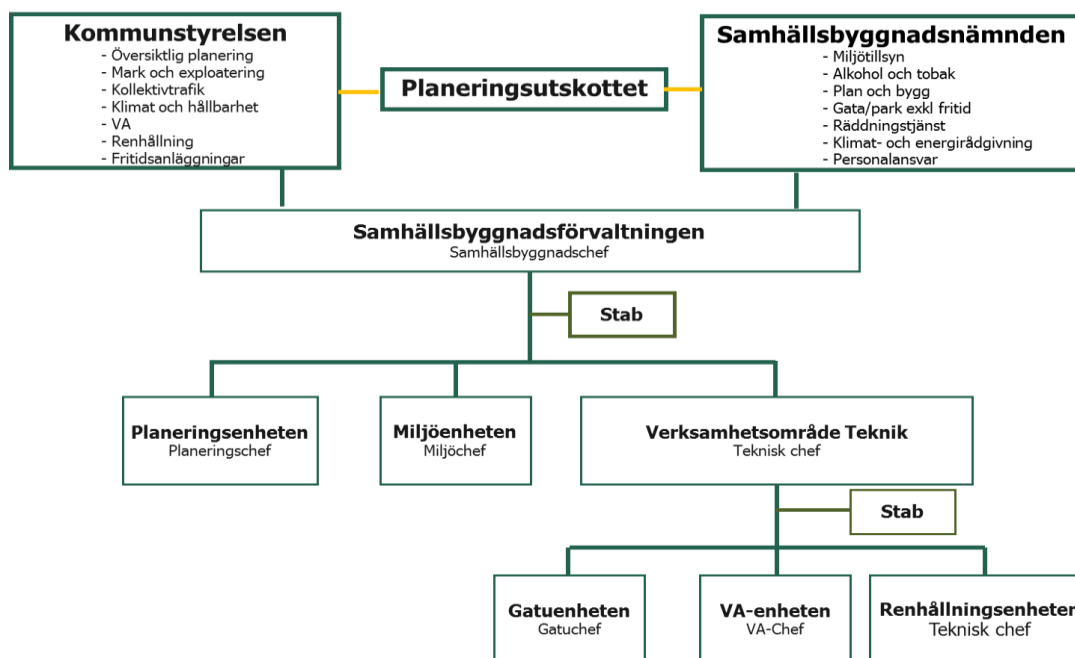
Kommunstyrelsen
- Översiktlig planering
- Mark och exploatering
- Kollektivtrafik
- Klimat och hållbarhet
- VA
- Renhållning
- Fritidsanläggningar

Planeringsutskottet

Samhällsbyggnadsnämnden
- Miljötillsyn
- Alkohol och tobak
- Plan och bygg
- Gata/park exkl fritid
- Räddningstjänst
- Klimat- och energirådgivning
- Personalansvar

Samhällsbyggnadsförvaltningen
Samhällsbyggnadschef

Stab

Planeringsenheten
Planeringschef

Miljöenheten
Miljöchef

Verksamhetsområde Teknik
Teknisk chef

Stab

Gatuenheten
Gatuchef

VA-enheten
VA-Chef

Renhållningsenheten
Teknisk chef